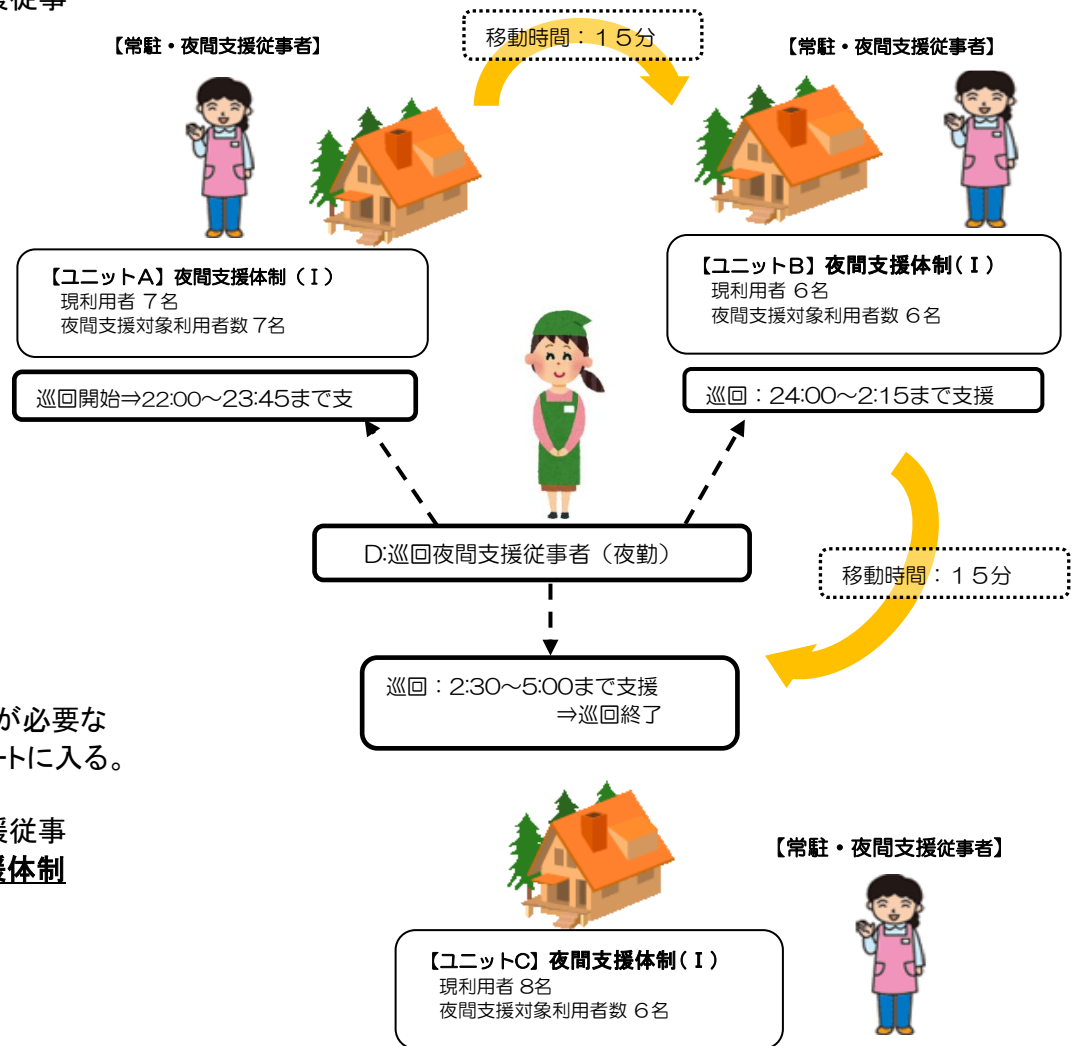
援従事

【常駐・夜間支援従事者】

移動時間：１５分

【常駐・夜間支援従事者】

【ユニットA】夜間支援体制（Ⅰ）
現利用者 7名
夜間支援対象利用者数 7名

【ユニットB】夜間支援体制（Ⅰ）
現利用者 ６名
夜間支援対象利用者数 ６名

巡回開始⇒22:00～23:45まで支

巡回：24:00～2:15まで支援

D:巡回夜間支援従事者（夜勤）

移動時間：１５分

巡回：2:30～5:00まで支援
⇒巡回終了

が必要な
ｰﾄに入る。

援従事
援体制

【常駐・夜間支援従事者】

【ユニットC】夜間支援体制（Ⅰ）
現利用者 8名
夜間支援対象利用者数 ６名